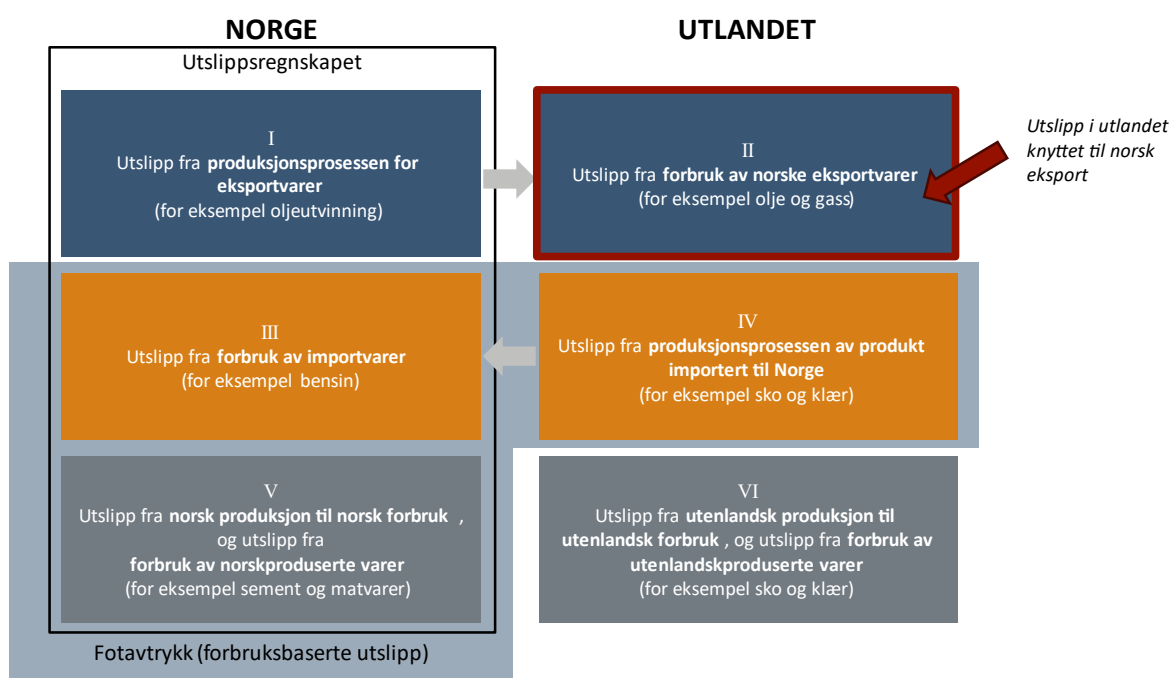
NORGE

UTLANDET

Utslippsregnskapet

I
Utslipp fra **produksjonsprosessen for eksportvarer**
(for eksempel oljeutvinning)

II
Utslipp fra **forbruk av norske eksportvarer**
(for eksempel olje og gass)

*Utslipp i utlandet knyttet til norsk eksport*

III
Utslipp fra **forbruk av importvarer**
(for eksempel bensin)

IV
Utslipp fra **produksjonsprosessen av produkt importert til Norge**
(for eksempel sko og klær)

V
Utslipp fra **norsk produksjon til norsk forbruk** , og utslipp fra **forbruk av norskproduserte varer**
(for eksempel sement og matvarer)

VI
Utslipp fra **utenlandsk produksjon til utenlandsk forbruk** , og utslipp fra **forbruk av utenlandskproduserte varer**
(for eksempel sko og klær)

Fotavtrykk (forbruksbaserte utslipp)